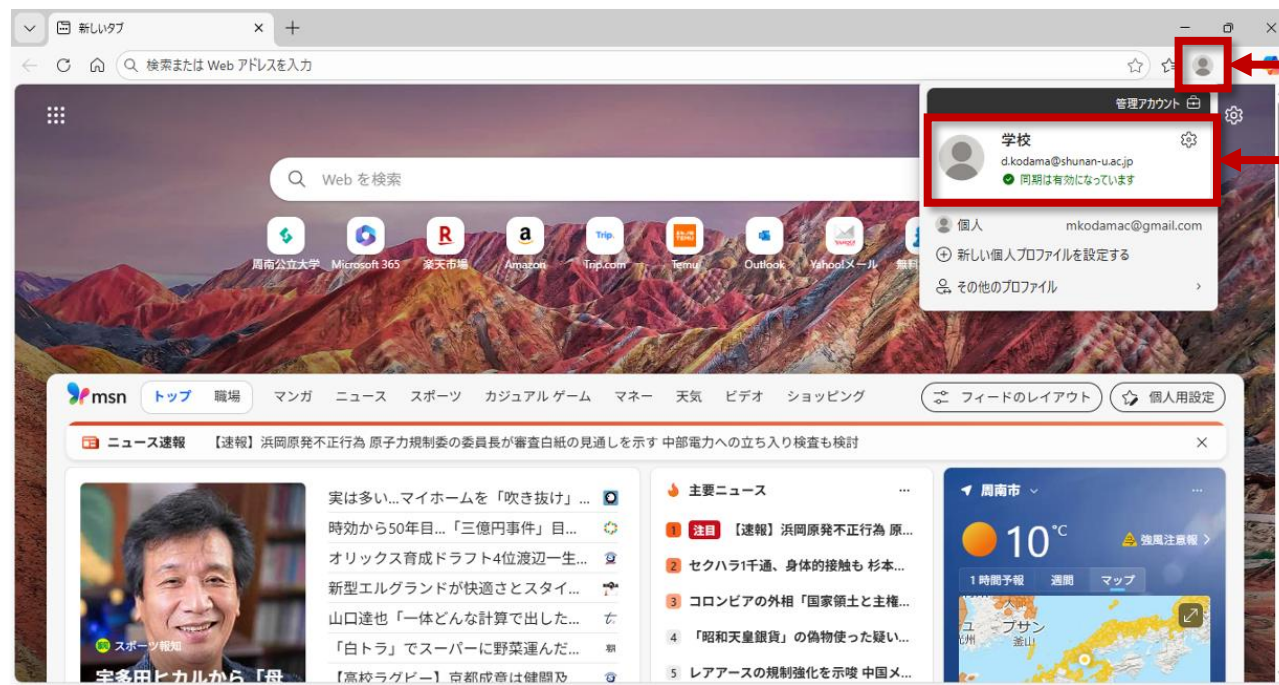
新しいタブ

検索または Web アドレスを入力

管理アカウント

学校
d.kodama@shunan-u.ac.jp
同期は有効になっています

個人 mkodamac@gmail.com

新しい個人プロファイルを設定する

その他のプロファイル

Web を検索

周南公立大学 Microsoft 365 楽天市場 Amazon Trip.com Temu Outlook Yahoo!メール 無料

msn トップ 職場 マンガ ニュース スポーツ カジュアル ゲーム マネー 天気 ビデオ ショッピング フィードのレイアウト 個人用設定

ニュース速報 【速報】浜岡原発不正行為 原子力規制委の委員長が審査白紙の見通しを示す 中部電力への立ち入り検査も検討

スポーツ報知
宇多田ヒカルから「母

実は多い…マイホームを「吹き抜け」…
時効から50年目…「三億円事件」目…
オリックス育成ドラフト4位渡辺一生…
新型エルグランドが快適さとスタイ…
山口達也「一体どんな計算で出した…
「白トラ」でスーパーに野菜運んだ…
【高校ラグビー】京都成章は健闘及

主要ニュース
1 注目 【速報】浜岡原発不正行為 原…
2 セクハラ1千通、身体的接触も 杉本…
3 コロンビアの外相「国家領土と主権…
4 「昭和天皇銀貨」の偽物使った疑い…
5 レアアースの規制強化を示唆 中国メ…

周南市
10°C
強風注意報
1時間予報 週間 マップ
プサン
釜山